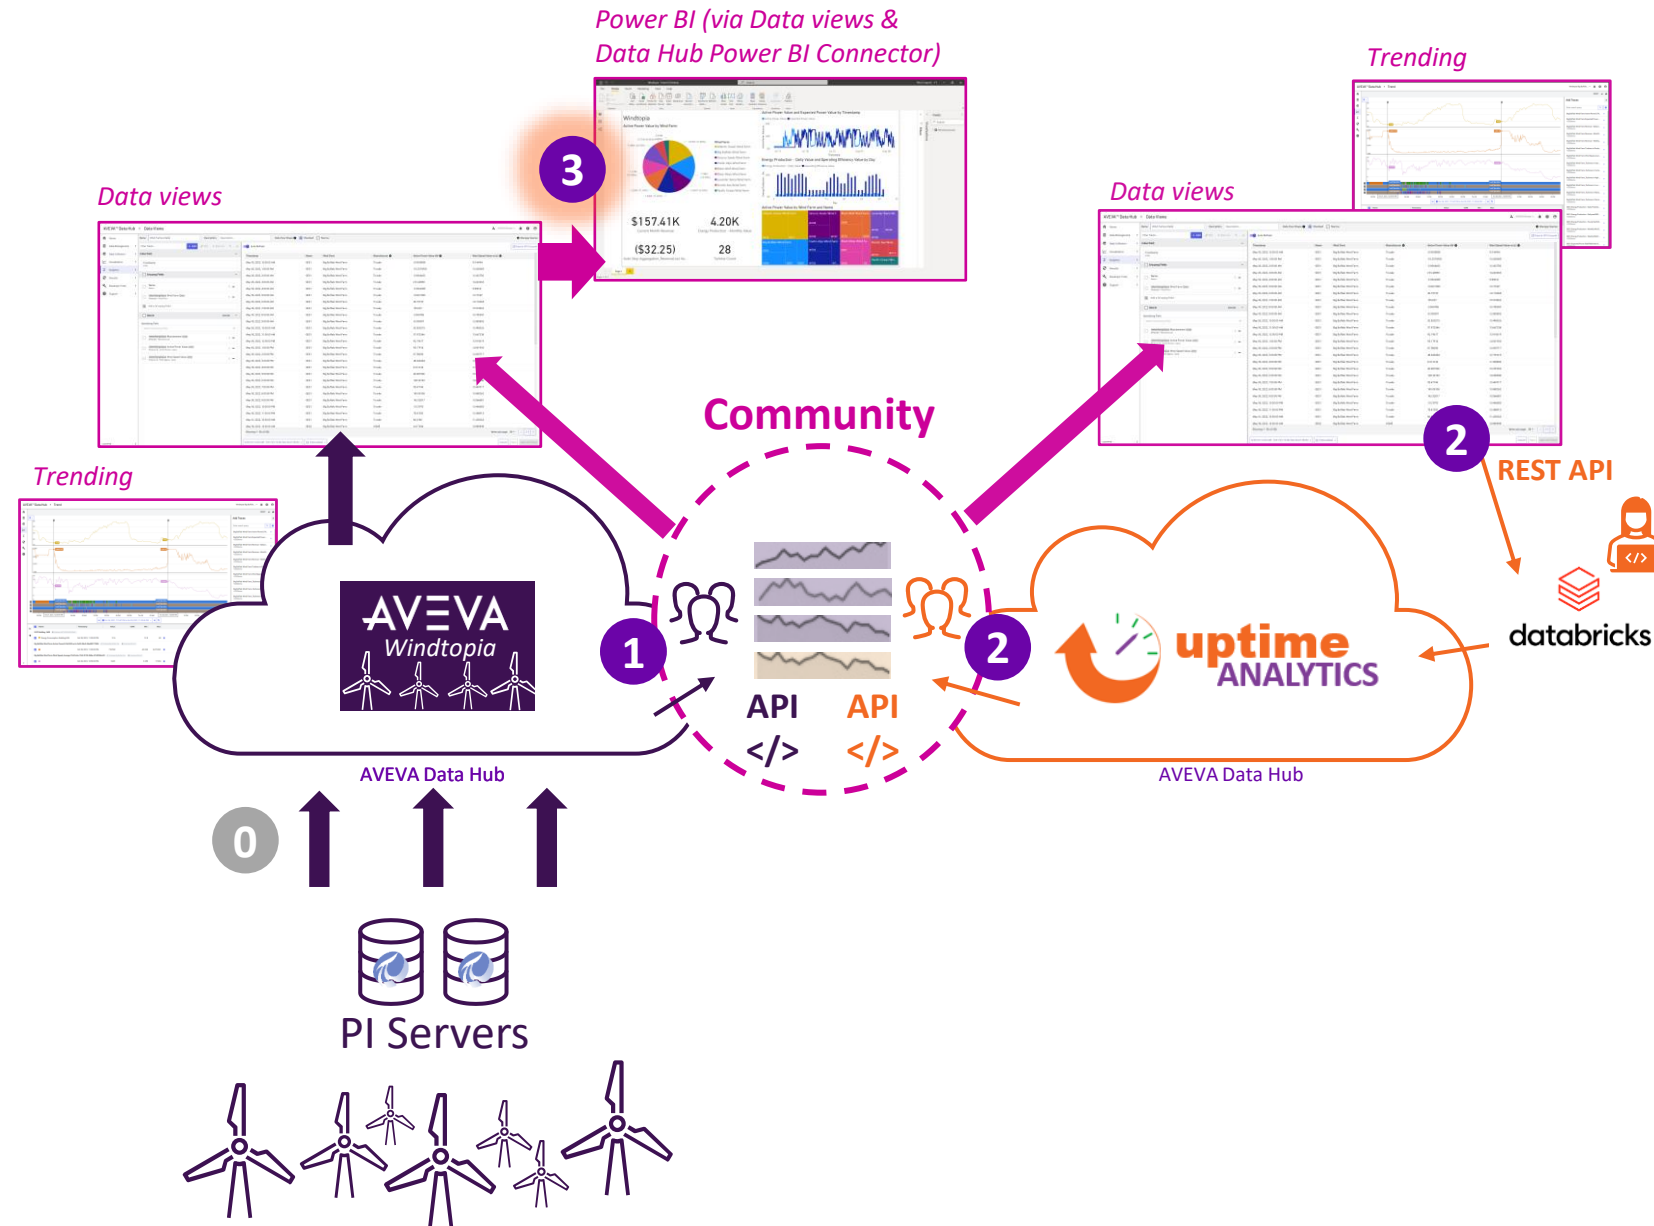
Power BI (via Data views & Data Hub Power BI Connector)

Trending

3

Data views

Data views

Windtopia

$157.41K

4.20K

($32.25)

28

Community

2

REST API

Trending

1

2

API

API

</>

</>

AVEVA

Windtopia

uptime ANALYTICS

databricks

AVEVA Data Hub

AVEVA Data Hub

0

PI Servers